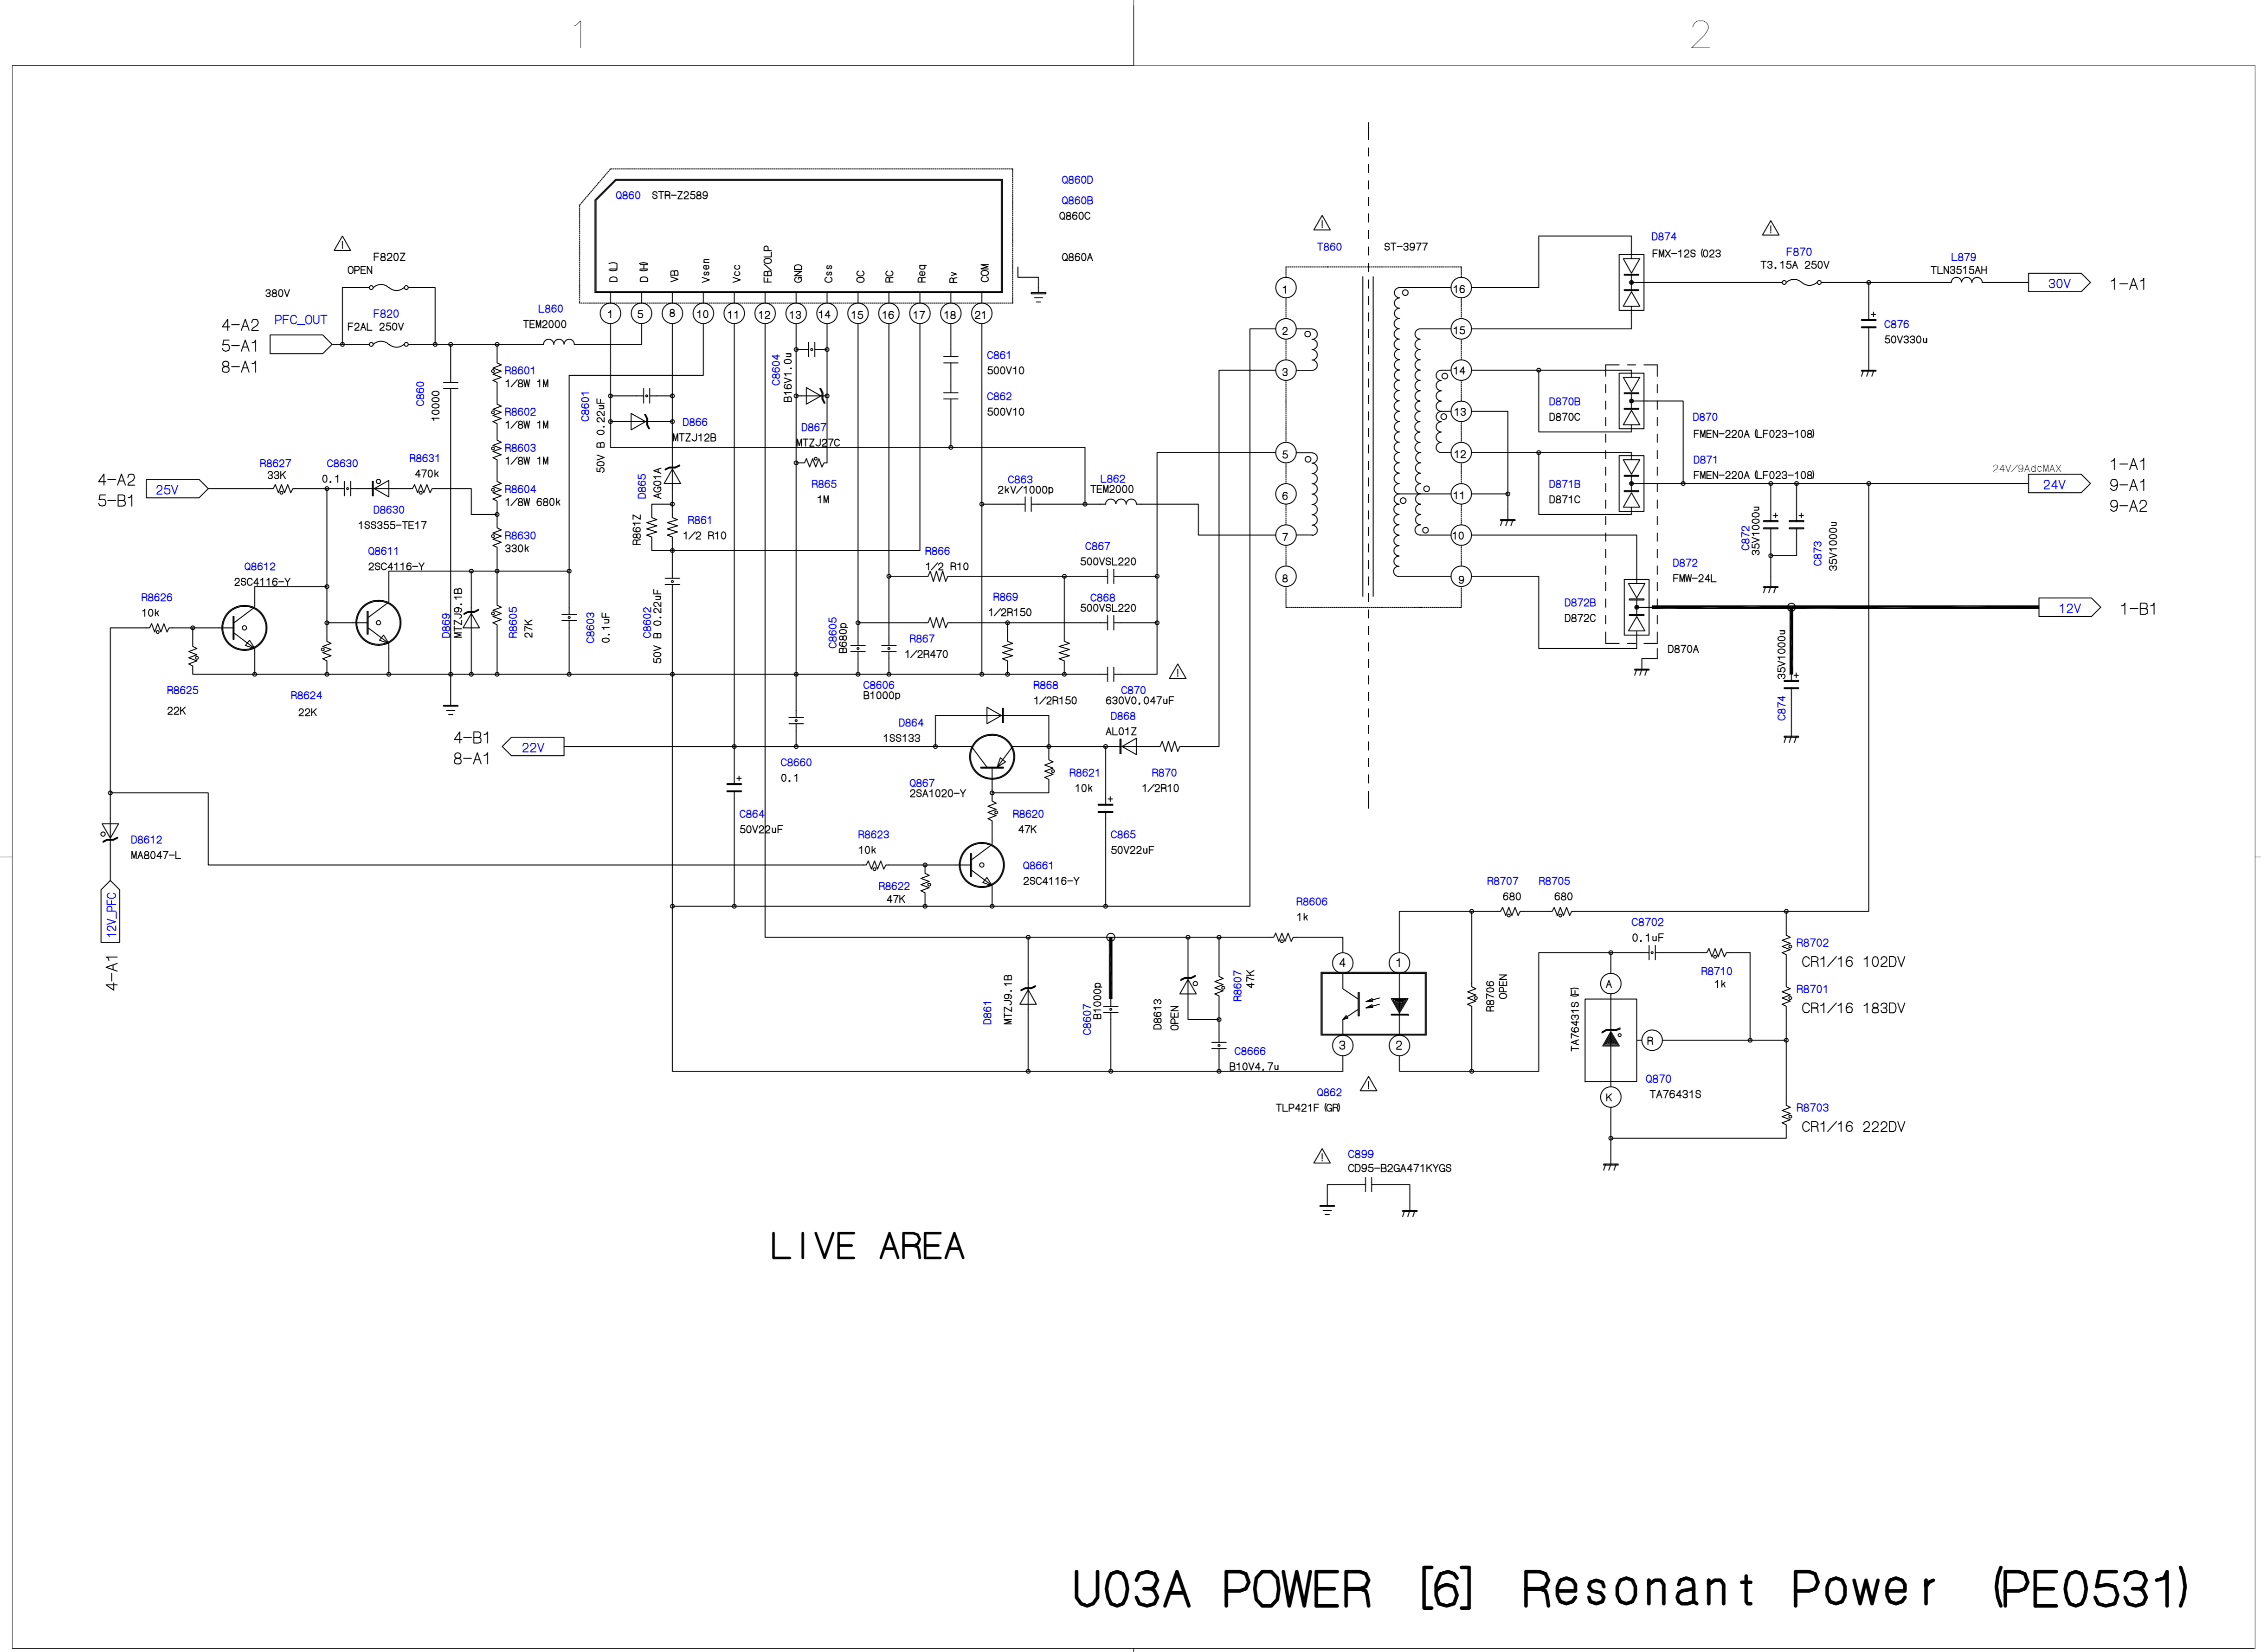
1
2

Q860D
Q860B
Q860C
Q860A

Q860 STR-Z2589

D (L)
D (H)
VB
Vsen
Vcc
FB/OLP
GND
Css
OC
RC
Req
Rv
COM

1 5 8 10 11 12 13 14 15 16 17 18 21

F820Z
OPEN
380V
4-A2
5-A1
8-A1
PFC_OUT
F820
F2AL 250V
L860
TEM2000
C860
10000
R8601
1/8W 1M
R8602
1/8W 1M
R8603
1/8W 1M
R8604
1/8W 680k
R8630
330k
C8601
50V B 0.22uF
D866
MTZJ12B
C8604
B16V1.0u
D867
MTZJ27C
R865
1M
C861
500V10
C862
500V10
4-A2
5-B1
25V
R8627
33K
C8630
0.1
R8631
470k
D8630
1SS355-TE17
Q8611
2SC4116-Y
Q8612
2SC4116-Y
R8626
10k
R8625
22K
R8624
22K
D869
MTZJ9.1B
R8605
27K
C8603
0.1uF
D865
AG01A
R861Z
R861
1/2 R10
C8602
50V B 0.22uF
C8605
B680p
C8606
B1000p
R866
1/2 R10
R867
1/2R470
R869
1/2R150
R868
1/2R150
C863
2kV/1000p
L862
TEM2000
C867
500VSL220
C868
500VSL220
C870
630V0.047uF
4-B1
8-A1
22V
D864
1SS133
C8660
0.1
Q867
2SA1020-Y
D868
AL01Z
R8621
10k
R870
1/2R10
C864
50V22uF
R8620
47K
C865
50V22uF
R8623
10k
R8622
47K
Q8661
2SC4116-Y
D8612
MA8047-L
12V_PFC
4-A1
T860
ST-3977
1 2 3 5 6 7 8
16 15 14 13 12 11 10 9
D874
FMX-12S (023
F870
T3.15A 250V
L879
TLN3515AH
30V
1-A1
C876
50V330u
D870B
D870C
D870
FMEN-220A (LF023-108)
D871
FMEN-220A (LF023-108)
D871B
D871C
24V/9AdcMAX
24V
1-A1
9-A1
9-A2
C872
35V1000u
C873
35V1000u
D872
FMW-24L
D872B
D872C
D870A
12V
1-B1
C874
35V1000u
R8606
1k
D861
MTZJ9.1B
C8607
B1000p
D8613
OPEN
R8607
47K
C8666
B10V4.7u
4 1 3 2
Q862
TLP421F (GR)
R8706
OPEN
R8707
680
R8705
680
C8702
0.1uF
R8710
1k
TA76431S (F)
A
R
K
Q870
TA76431S
R8702
CR1/16 102DV
R8701
CR1/16 183DV
R8703
CR1/16 222DV
C899
CD95-B2GA471KYGS
LIVE AREA
U03A POWER [6] Resonant Power (PE0531)